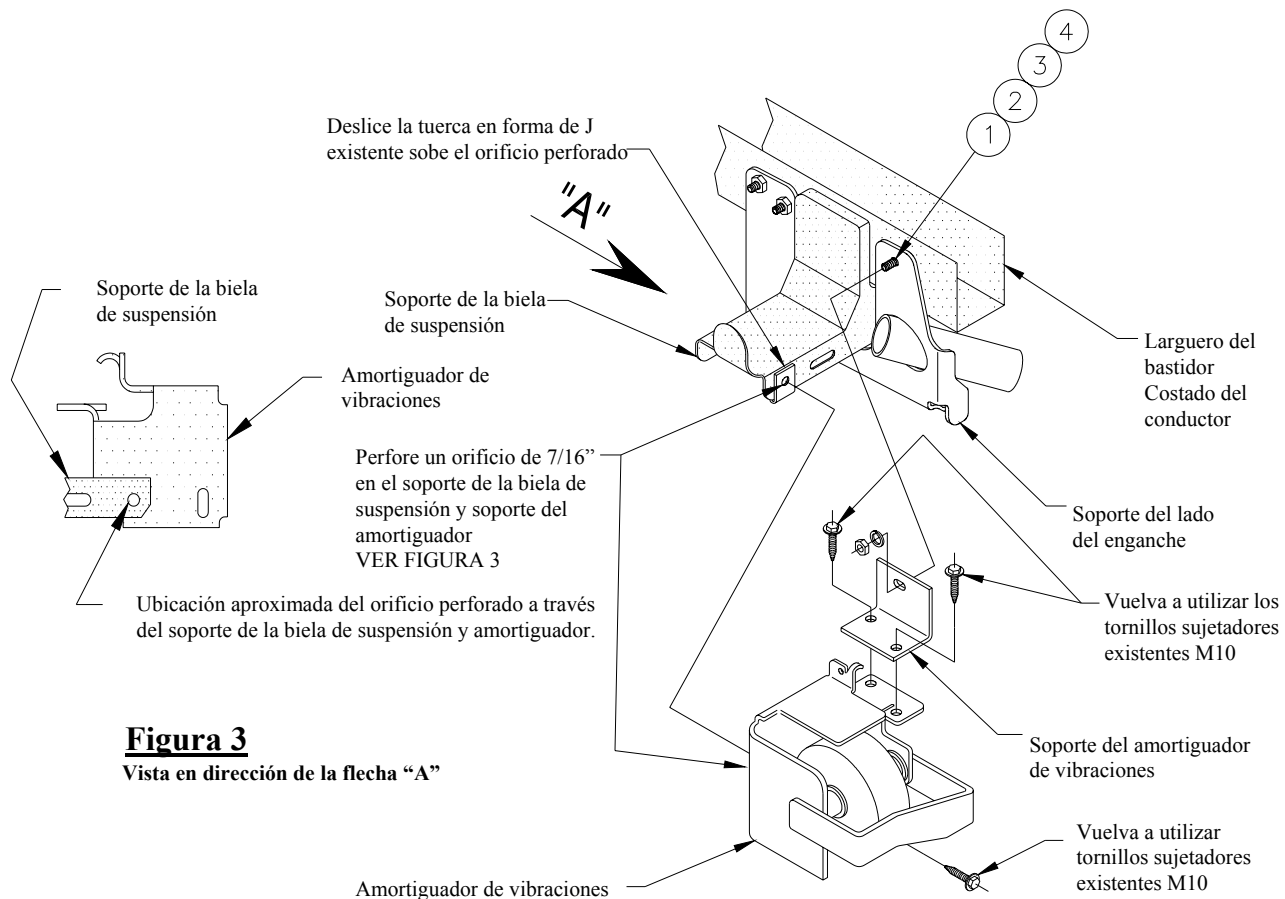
4
3
2
1

Deslice la tuerca en forma de J existente sobe el orificio perforado

"A"

Soporte de la biela de suspensión

Soporte de la biela de suspensión

Amortiguador de vibraciones

Larguero del bastidor Costado del conductor

Perfore un orificio de 7/16" en el soporte de la biela de suspensión y soporte del amortiguador VER FIGURA 3

Soporte del lado del enganche

Ubicación aproximada del orificio perforado a través del soporte de la biela de suspensión y amortiguador.

Vuelva a utilizar los tornillos sujetadores existentes M10

**Figura 3**
Vista en dirección de la flecha "A"

Soporte del amortiguador de vibraciones

Vuelva a utilizar tornillos sujetadores existentes M10

Amortiguador de vibraciones